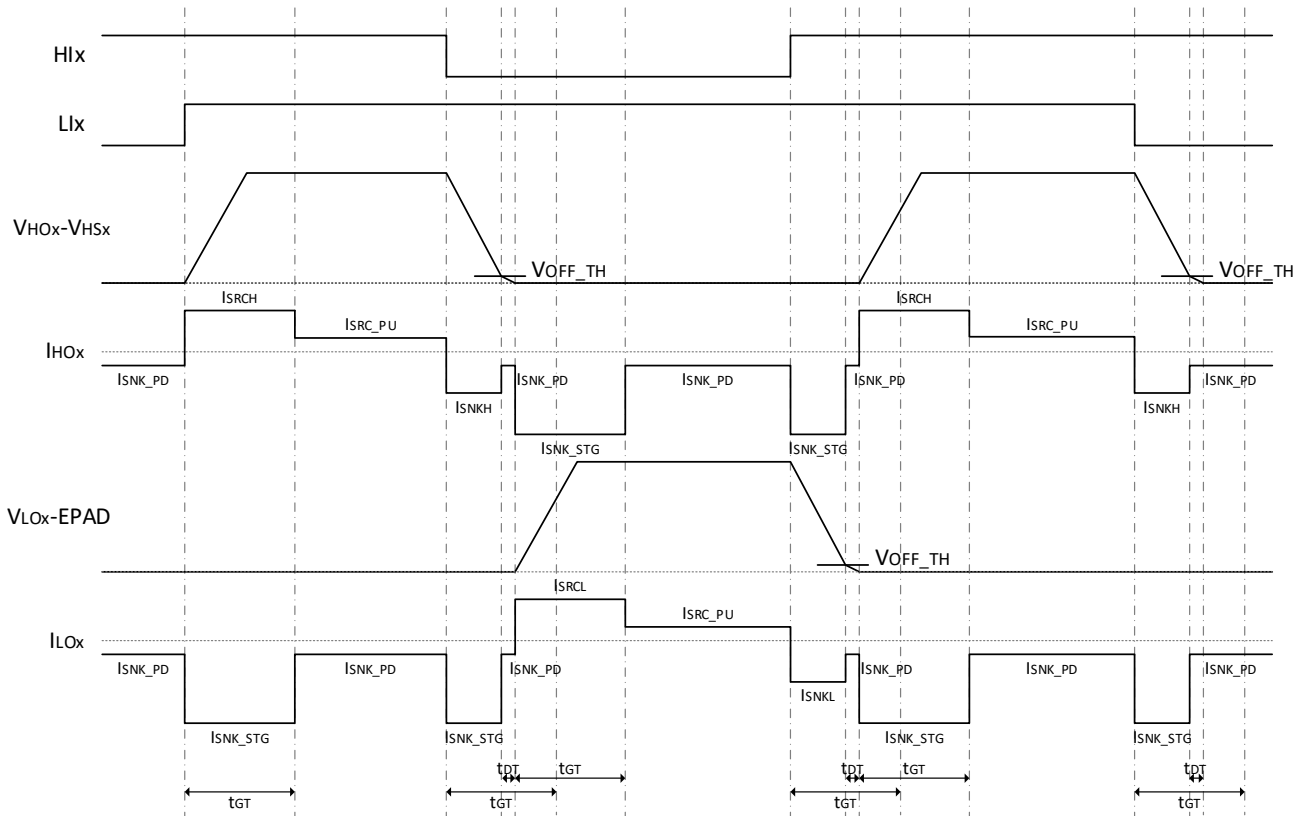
HIx

LIx

$V_{HOx}$-$V_{HSx}$

$V_{OFF\_TH}$

$V_{OFF\_TH}$

$I_{SRCH}$

$I_{SRC\_PU}$

$I_{SRCH}$

$I_{SRC\_PU}$

$I_{HOx}$

$I_{SNK\_PD}$

$I_{SNK\_PD}$

$I_{SNK\_PD}$

$I_{SNK\_PD}$

$I_{SNK\_PD}$

$I_{SNKH}$

$I_{SNK\_STG}$

$I_{SNK\_STG}$

$I_{SNKH}$

$V_{LOx}$-EPAD

$V_{OFF\_TH}$

$I_{SRCL}$

$I_{SRC\_PU}$

$I_{LOx}$

$I_{SNK\_PD}$

$I_{SNK\_PD}$

$I_{SNK\_PD}$

$I_{SNK\_PD}$

$I_{SNK\_PD}$

$I_{SNK\_PD}$

$I_{SNKL}$

$I_{SNK\_STG}$

$I_{SNK\_STG}$

$I_{SNK\_STG}$

$I_{SNK\_STG}$

$t_{DT}$ $t_{GT}$

$t_{DT}$ $t_{GT}$

$t_{DT}$

$t_{GT}$

$t_{GT}$

$t_{GT}$

$t_{GT}$